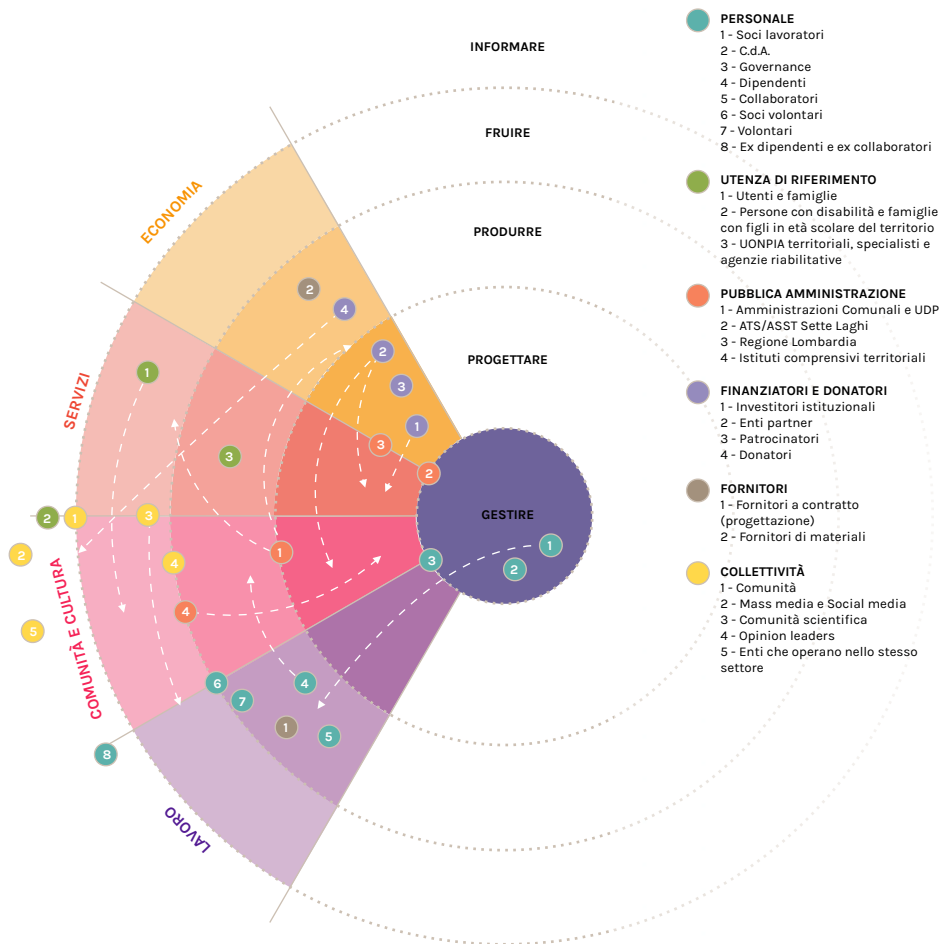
INFORMARE

FRUIRE

PRODURRE

PROGETTARE

GESTIRE

ECONOMIA

SERVIZI

COMUNITÀ E CULTURA

LAVORO

2 4 2 3 1 1 3 3 1 2 1 2 1 3 2 4 4 1 3 2 5 6 7 4 1 5 8

PERSONALE
1 - Soci lavoratori
2 - C.d.A.
3 - Governance
4 - Dipendenti
5 - Collaboratori
6 - Soci volontari
7 - Volontari
8 - Ex dipendenti e ex collaboratori

UTENZA DI RIFERIMENTO
1 - Utenti e famiglie
2 - Persone con disabilità e famiglie con figli in età scolare del territorio
3 - UONPIA territoriali, specialisti e agenzie riabilitative

PUBBLICA AMMINISTRAZIONE
1 - Amministrazioni Comunali e UDP
2 - ATS/ASST Sette Laghi
3 - Regione Lombardia
4 - Istituti comprensivi territoriali

FINANZIATORI E DONATORI
1 - Investitori istituzionali
2 - Enti partner
3 - Patrocinatori
4 - Donatori

FORNITORI
1 - Fornitori a contratto (progettazione)
2 - Fornitori di materiali

COLLETTIVITÀ
1 - Comunità
2 - Mass media e Social media
3 - Comunità scientifica
4 - Opinion leaders
5 - Enti che operano nello stesso settore